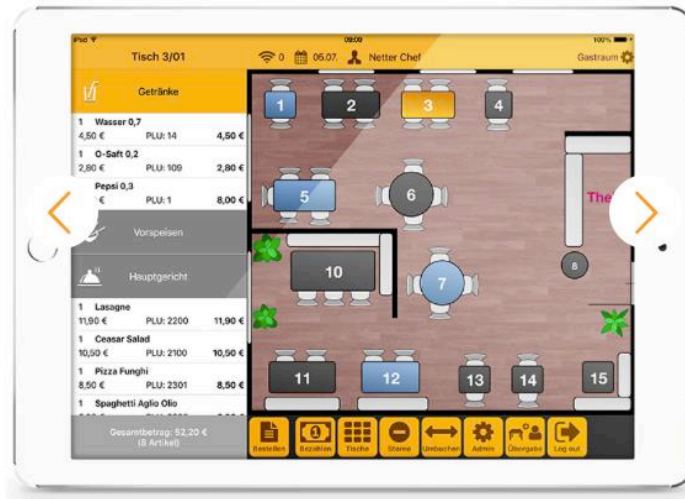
iPad
09:00
100%
Tisch 3/01
0
05.07.
Netter Chef
Gastraum

Getränke
1 Wasser 0,7
4,50 € PLU: 14 4,50 €
1 O-Saft 0,2
2,80 € PLU: 109 2,80 €
Pepsi 0,3
€ PLU: 1 8,00 €
Vorspeisen
Hauptgericht
1 Lasagne
11,90 € PLU: 2200 11,90 €
1 Ceasar Salad
10,50 € PLU: 2100 10,50 €
1 Pizza Funghi
8,50 € PLU: 2301 8,50 €
1 Spaghetti Aglio Olio
Gesamtbetrag: 52,20 €
(8 Artikel)

1
2
3
4
5
6
The
10
7
8
11
12
13
14
15

Bestellen
Bezahlen
Tische
Storno
Umbuchen
Admin
Übergabe
Log out